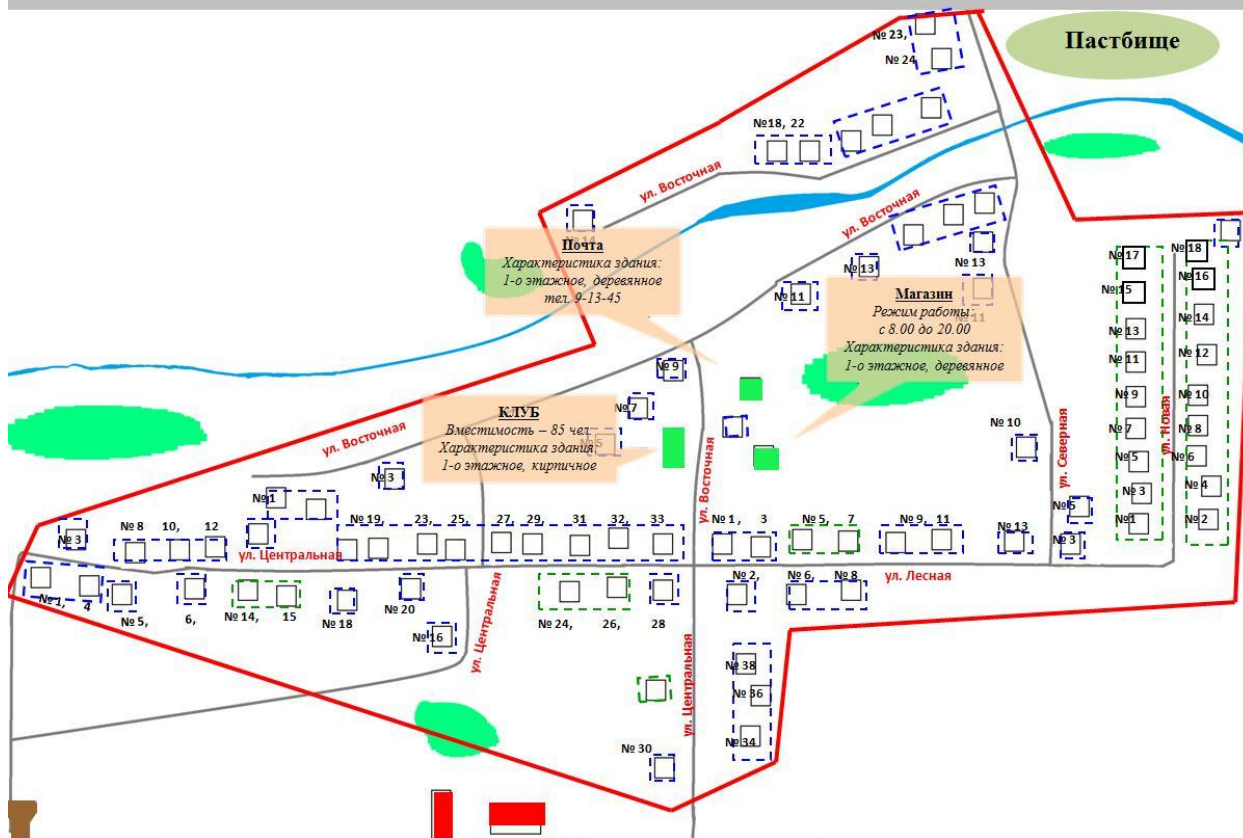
Пастбище

№ 23,
№ 24
№18, 22
ул. Восточная
ул. Восточная
Почта
Характеристика здания:
1-о этажное, деревянное
тел. 9-13-45
№13
№ 13
№11
Магазин
Режим работы:
с 8.00 до 20.00
Характеристика здания:
1-о этажное, деревянное
№ 11
№9
№7
КЛУБ
Вместимость – 85 чел.
Характеристика здания:
1-о этажное, кирпичное
№5
ул. Восточная
ул. Восточная
№ 3
№1
№ 10
ул. Северная
№17
№15
№13
№11
№9
№7
№5
№3
№1
№18
№16
№14
№12
№10
№8
№6
№4
№2
ул. Новая
№ 3
№ 8 10, 12
№ 19, 23, 25, 27, 29, 31 32, 33
№ 1, 3
№ 5, 7
№ 9, 11
№ 13
№5
№ 3
ул. Центральная
№ 1, 4
№ 5, 6, № 14, 15
№ 18
№ 20
№16
ул. Центральная
№ 24, 26, 28
№ 2, № 6, № 8
ул. Лесная
ул. Центральная
№ 38
№ 36
№ 34
№ 30